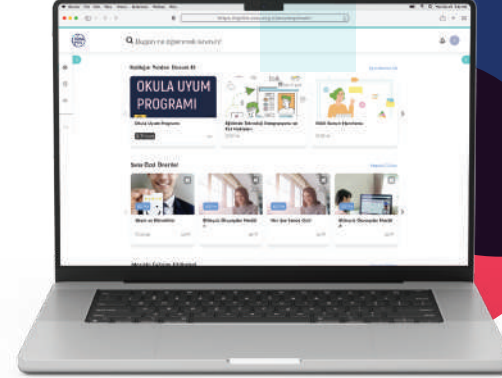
Bugün ne öğrenmek istersin?

Kaldığın Yerden Devam Et

OKULA UYUM PROGRAMI

Okula Uyum Programı

Öğretmenlik Dijital Eğitim ve İçerik Hakkında

Sana Özel Öneriler

Bilinçli Okuyucular Nedir

Bilinçli Okuyucular Nedir